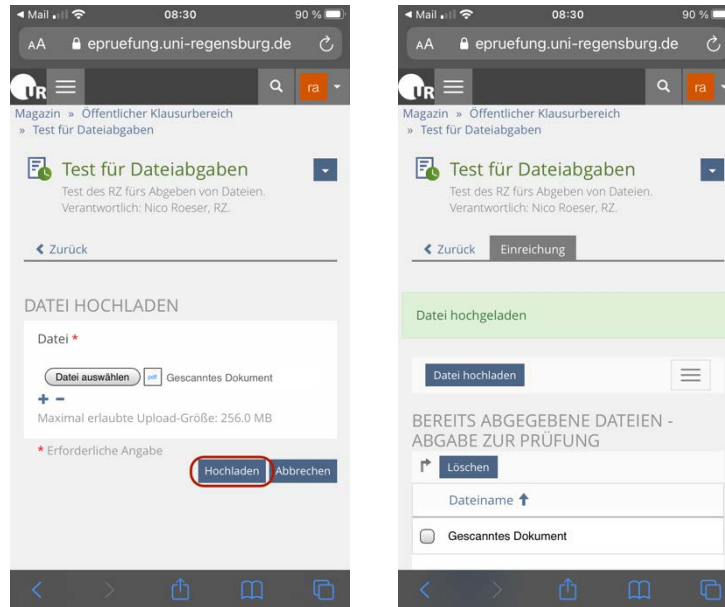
◄ Mail 08:30 90 %
AA epruefung.uni-regensburg.de
UR
ra
Magazin » Öffentlicher Klausurbereich » Test für Dateiabgaben
Test für Dateiabgaben
Test des RZ fürs Abgeben von Dateien. Verantwortlich: Nico Roeser, RZ.
Zurück
DATEI HOCHLADEN
Datei *
Datei auswählen Gescanntes Dokument
+ −
Maximal erlaubte Upload-Größe: 256.0 MB
* Erforderliche Angabe
Hochladen Abbrechen

◄ Mail 08:30 90 %
AA epruefung.uni-regensburg.de
UR
ra
Magazin » Öffentlicher Klausurbereich » Test für Dateiabgaben
Test für Dateiabgaben
Test des RZ fürs Abgeben von Dateien. Verantwortlich: Nico Roeser, RZ.
Zurück Einreichung
Datei hochgeladen
Datei hochladen
BEREITS ABGEGEBENE DATEIEN - ABGABE ZUR PRÜFUNG
Löschen
Dateiname
Gescanntes Dokument